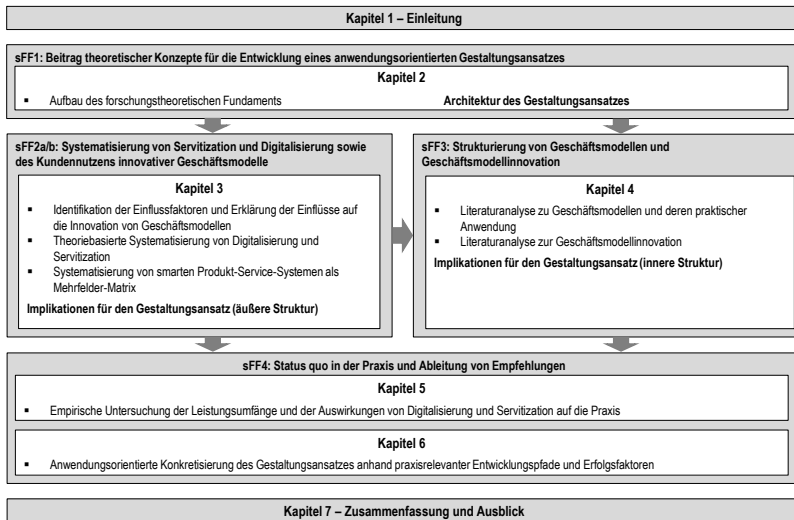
Kapitel 1 – Einleitung

sFF1: Beitrag theoretischer Konzepte für die Entwicklung eines anwendungsorientierten Gestaltungsansatzes

Kapitel 2

▪ Aufbau des forschungstheoretischen Fundaments

Architektur des Gestaltungsansatzes

sFF2a/b: Systematisierung von Servitization und Digitalisierung sowie des Kundennutzens innovativer Geschäftsmodelle

Kapitel 3

▪ Identifikation der Einflussfaktoren und Erklärung der Einflüsse auf die Innovation von Geschäftsmodellen
▪ Theoriebasierte Systematisierung von Digitalisierung und Servitization
▪ Systematisierung von smarten Produkt-Service-Systemen als Mehrfelder-Matrix

Implikationen für den Gestaltungsansatz (äußere Struktur)

sFF3: Strukturierung von Geschäftsmodellen und Geschäftsmodellinnovation

Kapitel 4

▪ Literaturanalyse zu Geschäftsmodellen und deren praktischer Anwendung
▪ Literaturanalyse zur Geschäftsmodellinnovation

Implikationen für den Gestaltungsansatz (innere Struktur)

sFF4: Status quo in der Praxis und Ableitung von Empfehlungen

Kapitel 5

▪ Empirische Untersuchung der Leistungsumfänge und der Auswirkungen von Digitalisierung und Servitization auf die Praxis

Kapitel 6

▪ Anwendungsorientierte Konkretisierung des Gestaltungsansatzes anhand praxisrelevanter Entwicklungspfade und Erfolgsfaktoren

Kapitel 7 – Zusammenfassung und Ausblick